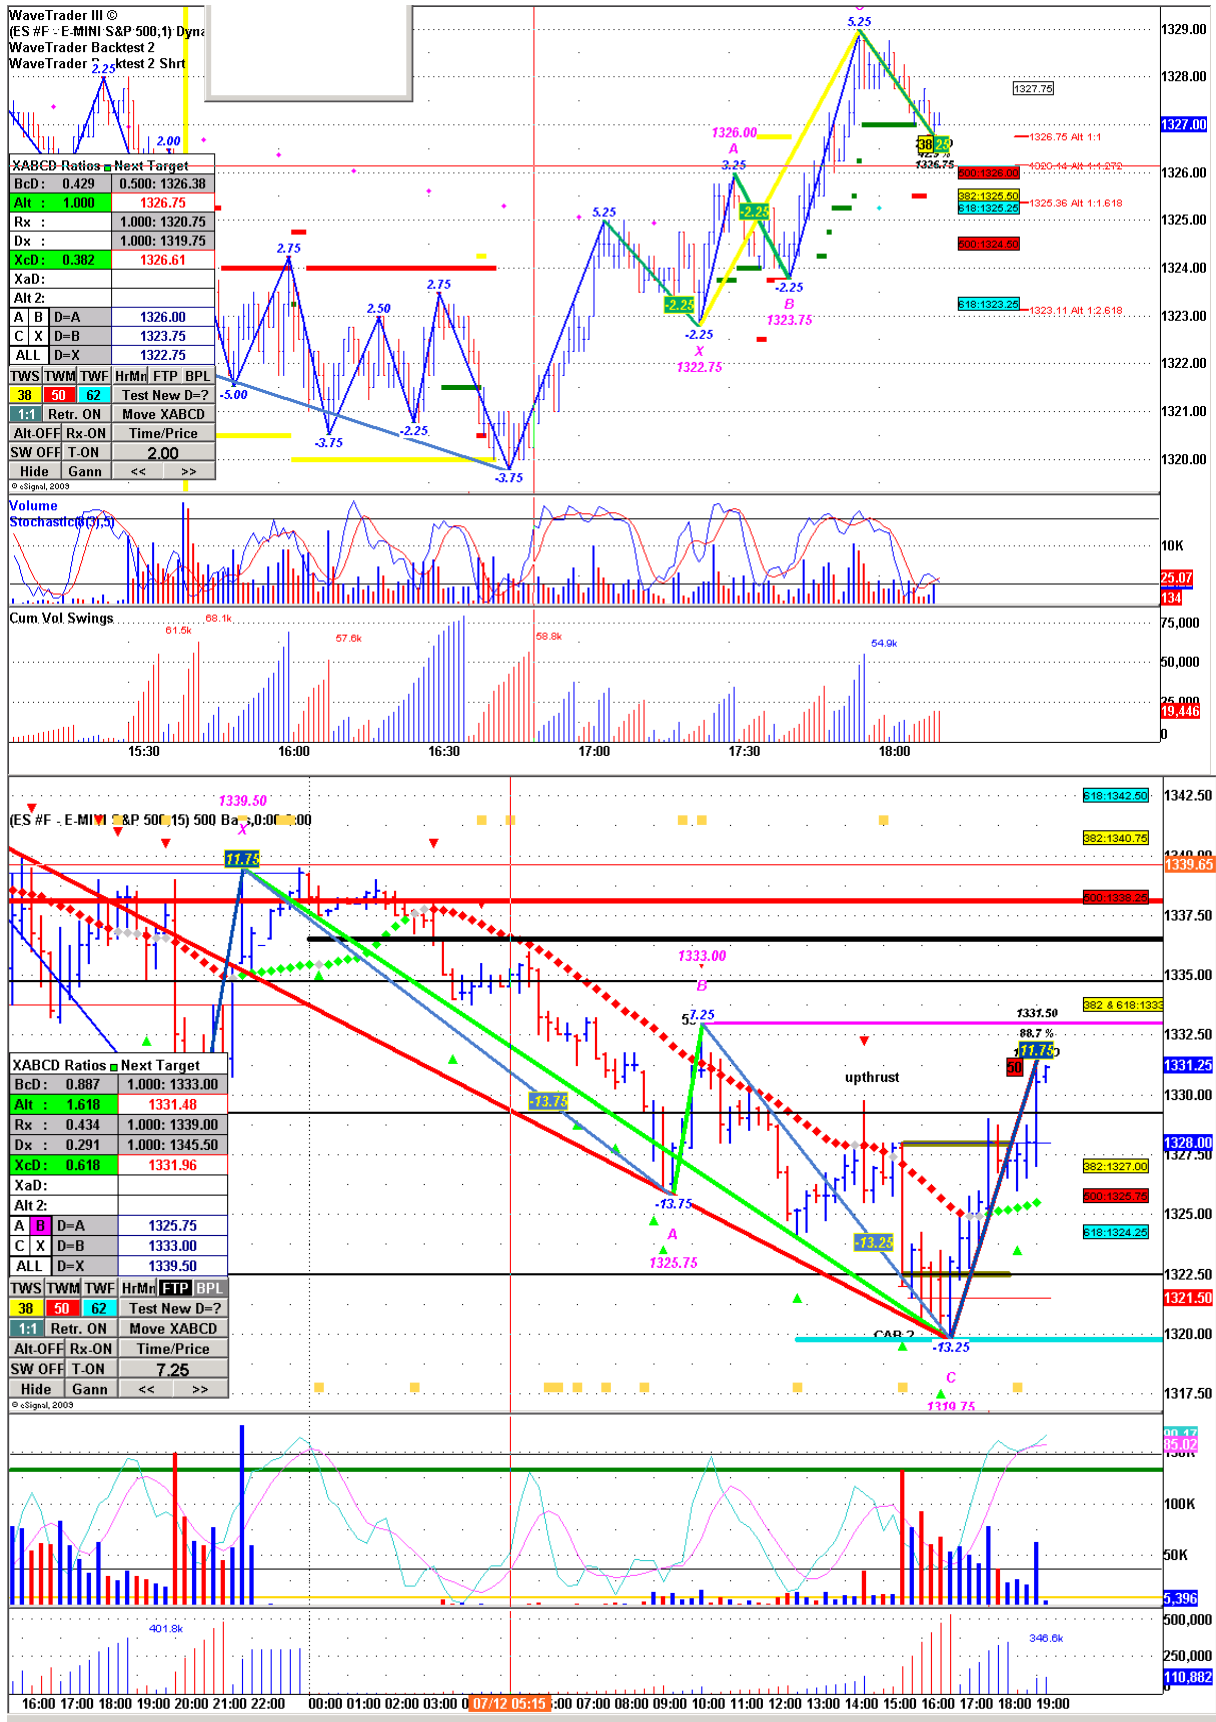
WaveTrader III ©
(ES #F - E-MINI S&P 500,1) Dyna
WaveTrader Backtest 2
WaveTrader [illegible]ktest 2 Shrt

| XABCD Ratios | Next Target |
|---|---|
| BcD: 0.429 | 0.500: 1326.38 |
| Alt : 1.000 | 1326.75 |
| Rx : | 1.000: 1320.75 |
| Dx : | 1.000: 1319.75 |
| XcD: 0.382 | 1326.61 |
| XaD: | |
| Alt 2: | |
| A B D=A | 1326.00 |
| C X D=B | 1323.75 |
| ALL D=X | 1322.75 |

TWS TWM TWF HrMn FTP BPL
38 50 62 Test New D=?
1:1 Retr. ON Move XABCD
Alt-OFF Rx-ON Time/Price
SW OFF T-ON 2.00
Hide Gann << >>
© eSignal, 2009

2.25 2.00 2.75 2.50 2.75 -5.00 -3.75 -2.25 -3.75 5.25 -2.25 -2.25 X 1322.75 1326.00 A 3.25 -2.25 -2.25 B 1323.75 5.25 38 25 1326.75

1327.75
1326.75 Alt 1:1
1326.14 Alt 1:1.272
500:1326.00
382:1325.50
618:1325.25
1325.36 Alt 1:1.618
500:1324.50
618:1323.25
1323.11 Alt 1:2.618

1329.00 1328.00 1327.00 1326.00 1325.00 1324.00 1323.00 1322.00 1321.00 1320.00

Volume
Stochastic(8,3,5)
10K 25.07 134

Cum Vol Swings
61.5k 68.1k 57.6k 58.8k 54.9k
75,000 50,000 25,000 19,446 0

15:30 16:00 16:30 17:00 17:30 18:00

(ES #F - E-MINI S&P 500,15) 500 Ba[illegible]0:00
1339.50 X 11.75

| XABCD Ratios | Next Target |
|---|---|
| BcD: 0.887 | 1.000: 1333.00 |
| Alt : 1.618 | 1331.48 |
| Rx : 0.434 | 1.000: 1339.00 |
| Dx : 0.291 | 1.000: 1345.50 |
| XcD: 0.618 | 1331.96 |
| XaD: | |
| Alt 2: | |
| A B D=A | 1325.75 |
| C X D=B | 1333.00 |
| ALL D=X | 1339.50 |

TWS TWM TWF HrMn FTP BPL
38 50 62 Test New D=?
1:1 Retr. ON Move XABCD
Alt-OFF Rx-ON Time/Price
SW OFF T-ON 7.25
Hide Gann << >>
© eSignal, 2009

-13.75 -13.75 A 1325.75 1333.00 B 7.25 upthrust -13.25 -13.25 CAB 2 C 1319.75 1331.50 88.7 % 11.75 50

618:1342.50 382:1340.75 500:1338.25 382 & 618:1333 382:1327.00 500:1325.75 618:1324.25

1342.50 1339.65 1337.50 1335.00 1332.50 1331.25 1330.00 1328.00 1327.50 1325.00 1322.50 1321.50 1320.00 1317.50

90.17 85.02 150K 100K 50K 5,396
401.8k 346.6k 500,000 250,000 110,882 0

16:00 17:00 18:00 19:00 20:00 21:00 22:00 00:00 01:00 02:00 03:00 07/12 05:15 :00 07:00 08:00 09:00 10:00 11:00 12:00 13:00 14:00 15:00 16:00 17:00 18:00 19:00